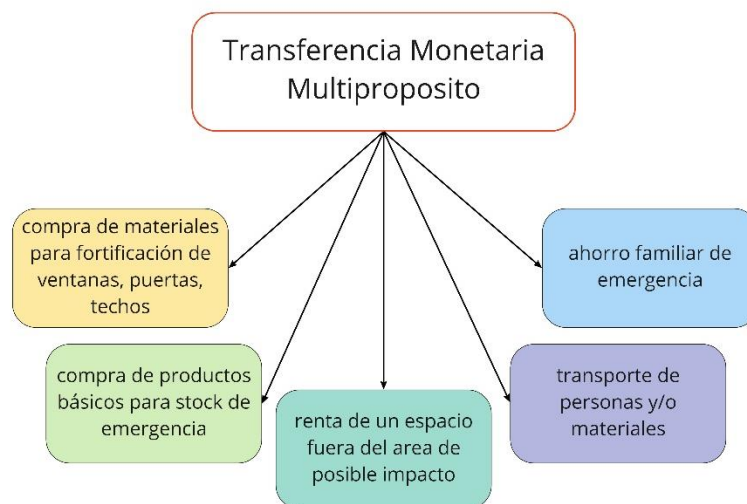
Transferencia Monetaria Multiproposito

compra de materiales para fortificación de ventanas, puertas, techos

ahorro familiar de emergencia

compra de productos básicos para stock de emergencia

renta de un espacio fuera del area de posible impacto

transporte de personas y/o materiales